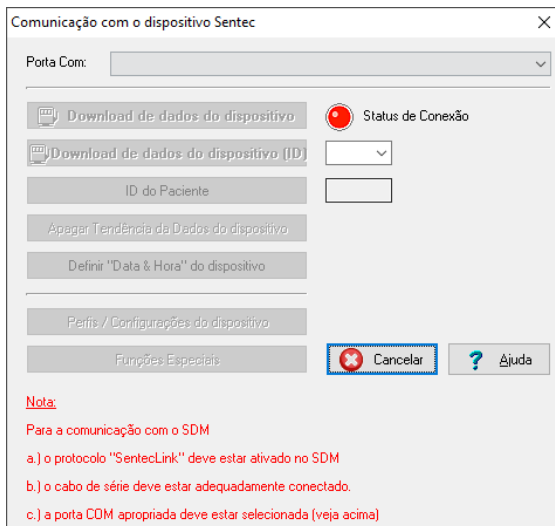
Comunicação com o dispositivo Sentec

Porta Com:

Download de dados do dispositivo

Status de Conexão

Download de dados do dispositivo (ID)

ID do Paciente

Apagar Tendência da Dados do dispositivo

Definir "Data & Hora" do dispositivo

Perfis / Configurações do dispositivo

Funções Especiais

Cancelar

Ajuda

Nota:

Para a comunicação com o SDM

a.) o protocolo "SentecLink" deve estar ativado no SDM

b.) o cabo de série deve estar adequadamente conectado.

c.) a porta COM apropriada deve estar selecionada (veja acima)